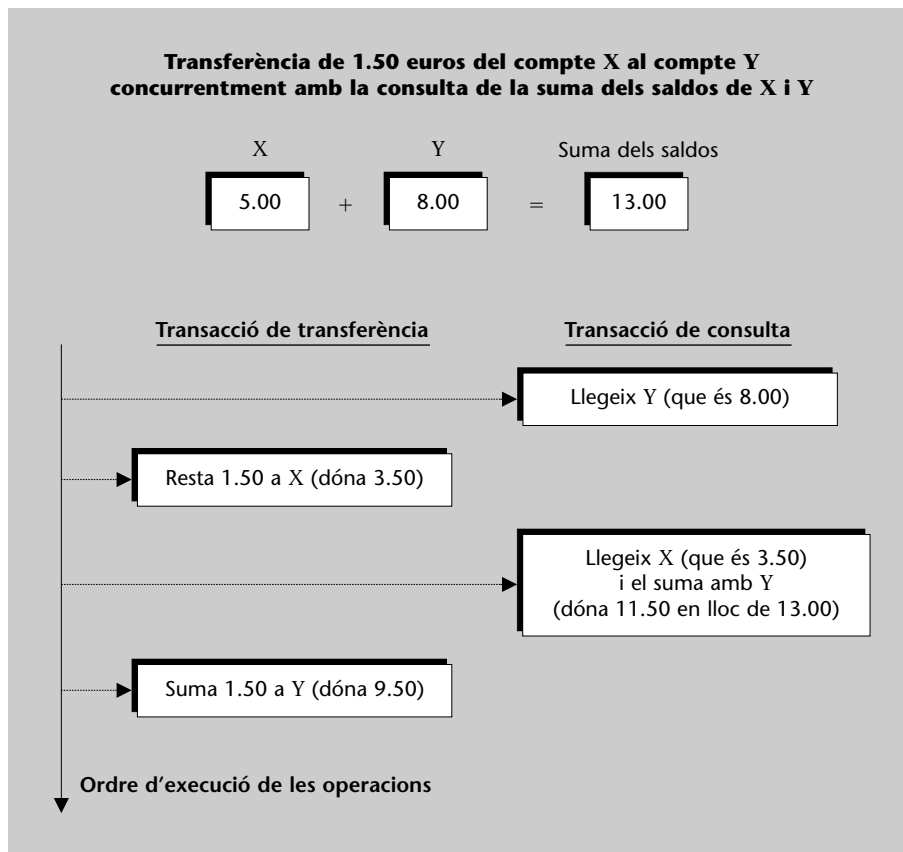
**Transferència de 1.50 euros del compte X al compte Y concurrentment amb la consulta de la suma dels saldos de X i Y**

X

5.00

+

Y

8.00

=

Suma dels saldos

13.00

Transacció de transferència

Transacció de consulta

Llegeix Y (que és 8.00)

Resta 1.50 a X (dóna 3.50)

Llegeix X (que és 3.50) i el suma amb Y (dóna 11.50 en lloc de 13.00)

Suma 1.50 a Y (dóna 9.50)

Ordre d'execució de les operacions